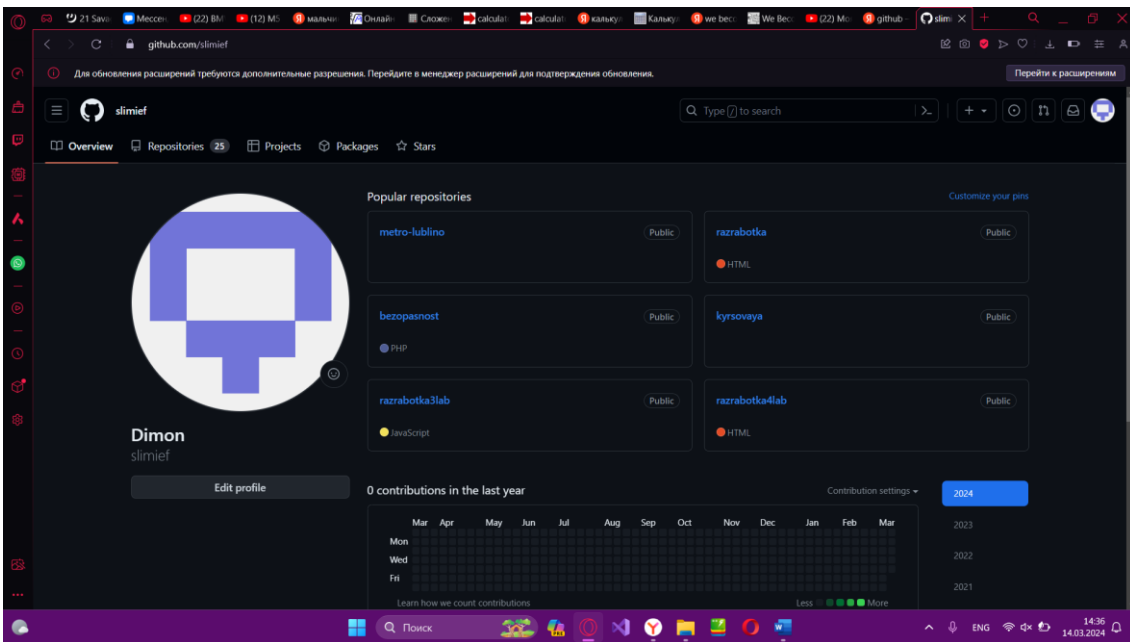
21 Sava Мессен (22) ВМ (12) MS мальчи Онлайн Сложен calculat calculat калькул Калькул we beco We Beco (22) Mo github slimi

github.com/slimief

Для обновления расширений требуются дополнительные разрешения. Перейдите в менеджер расширений для подтверждения обновления.

Перейти к расширениям

slimief

Type / to search

Overview Repositories 25 Projects Packages Stars

Popular repositories

Customize your pins

metro-lublino Public

razrabotka Public
HTML

bezopasnost Public
PHP

kyrsovaya Public

razrabotka3lab Public
JavaScript

razrabotka4lab Public
HTML

Dimon
slimief

Edit profile

0 contributions in the last year

Contribution settings

2024
2023
2022
2021

Mar Apr May Jun Jul Aug Sep Oct Nov Dec Jan Feb Mar
Mon
Wed
Fri

Learn how we count contributions

Less More

Поиск

ENG 14:36 14.03.2024